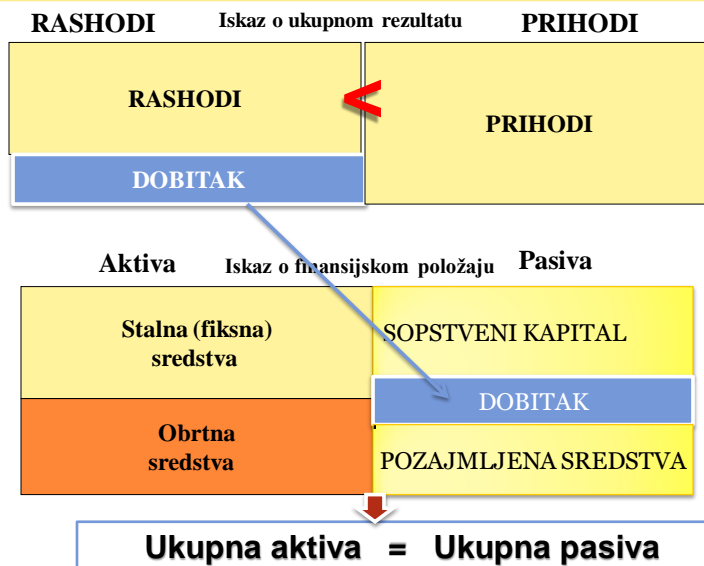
RASHODI

Iskaz o ukupnom rezultatu

PRIHODI

RASHODI

<

PRIHODI

DOBITAK

Aktiva

Iskaz o finansijskom položaju

Pasiva

Stalna (fiksna) sredstva

SOPSTVENI KAPITAL

DOBITAK

Obrtna sredstva

POZAJMLJENA SREDSTVA

Ukupna aktiva = Ukupna pasiva